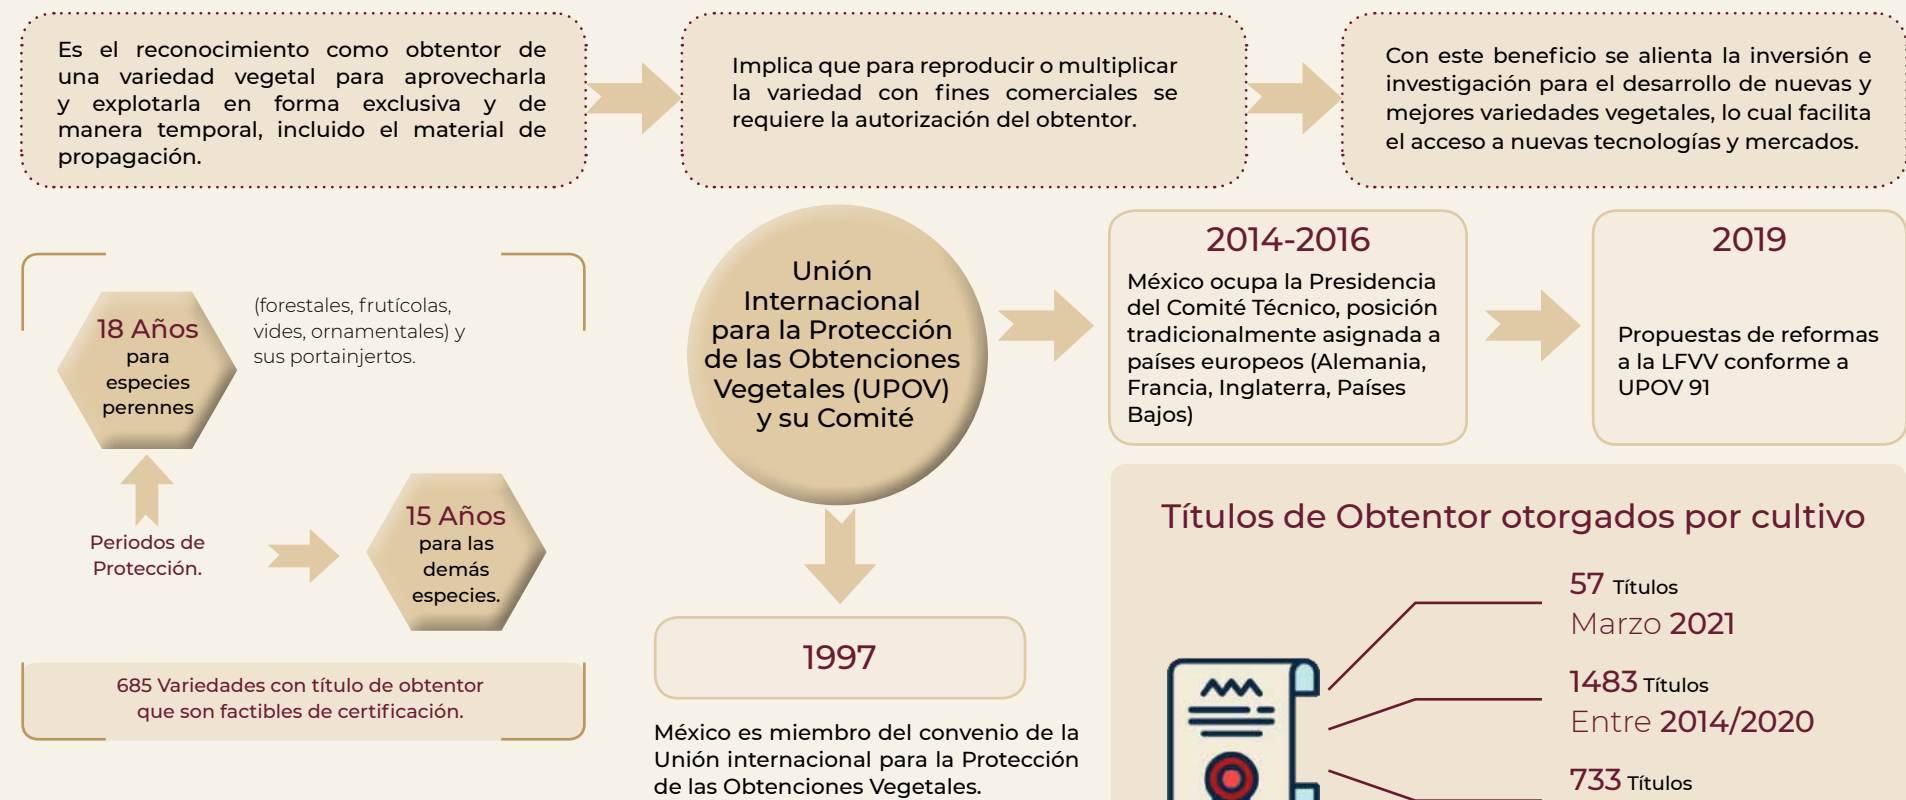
Es el reconocimiento como obtentor de una variedad vegetal para aprovecharla y explotarla en forma exclusiva y de manera temporal, incluido el material de propagación.

Implica que para reproducir o multiplicar la variedad con fines comerciales se requiere la autorización del obtentor.

Con este beneficio se alienta la inversión e investigación para el desarrollo de nuevas y mejores variedades vegetales, lo cual facilita el acceso a nuevas tecnologías y mercados.

18 Años para especies perennes

(forestales, frutícolas, vides, ornamentales) y sus portainjertos.

Periodos de Protección.

15 Años para las demás especies.

685 Variedades con título de obtentor que son factibles de certificación.

Unión Internacional para la Protección de las Obtenciones Vegetales (UPOV) y su Comité

1997

México es miembro del convenio de la Unión internacional para la Protección de las Obtenciones Vegetales.

2014-2016

México ocupa la Presidencia del Comité Técnico, posición tradicionalmente asignada a países europeos (Alemania, Francia, Inglaterra, Países Bajos)

2019

Propuestas de reformas a la LFVV conforme a UPOV 91

Títulos de Obtentor otorgados por cultivo

57 Títulos
Marzo 2021

1483 Títulos
Entre 2014/2020

733 Títulos